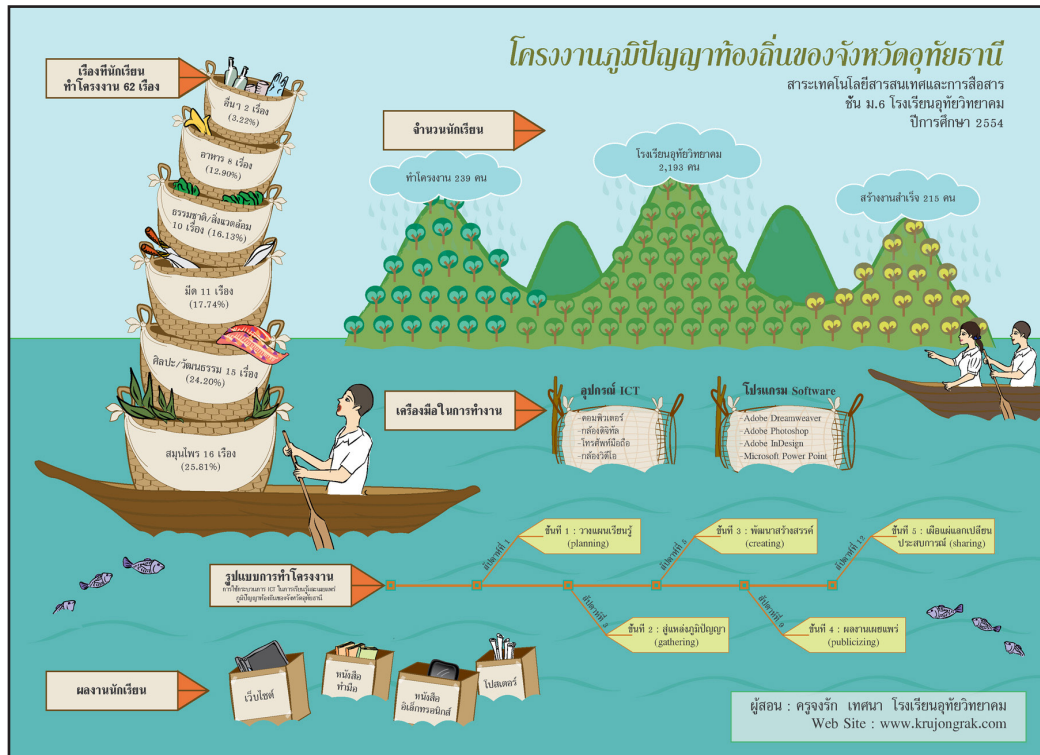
โครงงานภูมิปัญญาท้องถิ่นของจังหวัดอุทัยธานี

สาระเทคโนโลยีสารสนเทศและการสื่อสาร
ชั้น ม.6 โรงเรียนอุทัยวิทยาคม
ปีการศึกษา 2554

เรื่องที่นักเรียนทำโครงงาน 62 เรื่อง

ดื่มน้ำ 2 เรื่อง (3.22%)

อาหาร 8 เรื่อง (12.90%)

ธรรมชาติ/สิ่งแวดล้อม 10 เรื่อง (16.13%)

มีด 11 เรื่อง (17.74%)

ศิลปะ/วัฒนธรรม 15 เรื่อง (24.20%)

สมุนไพร 16 เรื่อง (25.81%)

จำนวนนักเรียน

ทำโครงงาน 239 คน

โรงเรียนอุทัยวิทยาคม 2,193 คน

สร้างงานสำเร็จ 215 คน

เครื่องมือในการทำงาน

อุปกรณ์ ICT
-คอมพิวเตอร์
-กล้องดิจิทัล
-โทรศัพท์มือถือ
-กล้องวีดีโอ

โปรแกรม Software
-Adobe Dreamweaver
-Adobe Photoshop
-Adobe InDesign
-Microsoft Power Point

รูปแบบการทำโครงงาน
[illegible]

สัปดาห์ที่ 1
ขั้นที่ 1 : วางแผนเรียนรู้ (planning)

สัปดาห์ที่ 3
ขั้นที่ 2 : สู่แหล่งภูมิปัญญา (gathering)

สัปดาห์ที่ 5
ขั้นที่ 3 : พัฒนาสร้างสรรค์ (creating)

สัปดาห์ที่ 9
ขั้นที่ 4 : ผสานเผยแพร่ (publicizing)

สัปดาห์ที่ 12
ขั้นที่ 5 : เพื่อนแลกเปลี่ยนประสบการณ์ (sharing)

ผลงานนักเรียน

เว็บไซต์

หนังสือทำมือ

หนังสืออิเล็กทรอนิกส์

โปสเตอร์

ผู้สอน : ครูจงรัก เทศนา โรงเรียนอุทัยวิทยาคม
Web Site : www.krujongrak.com